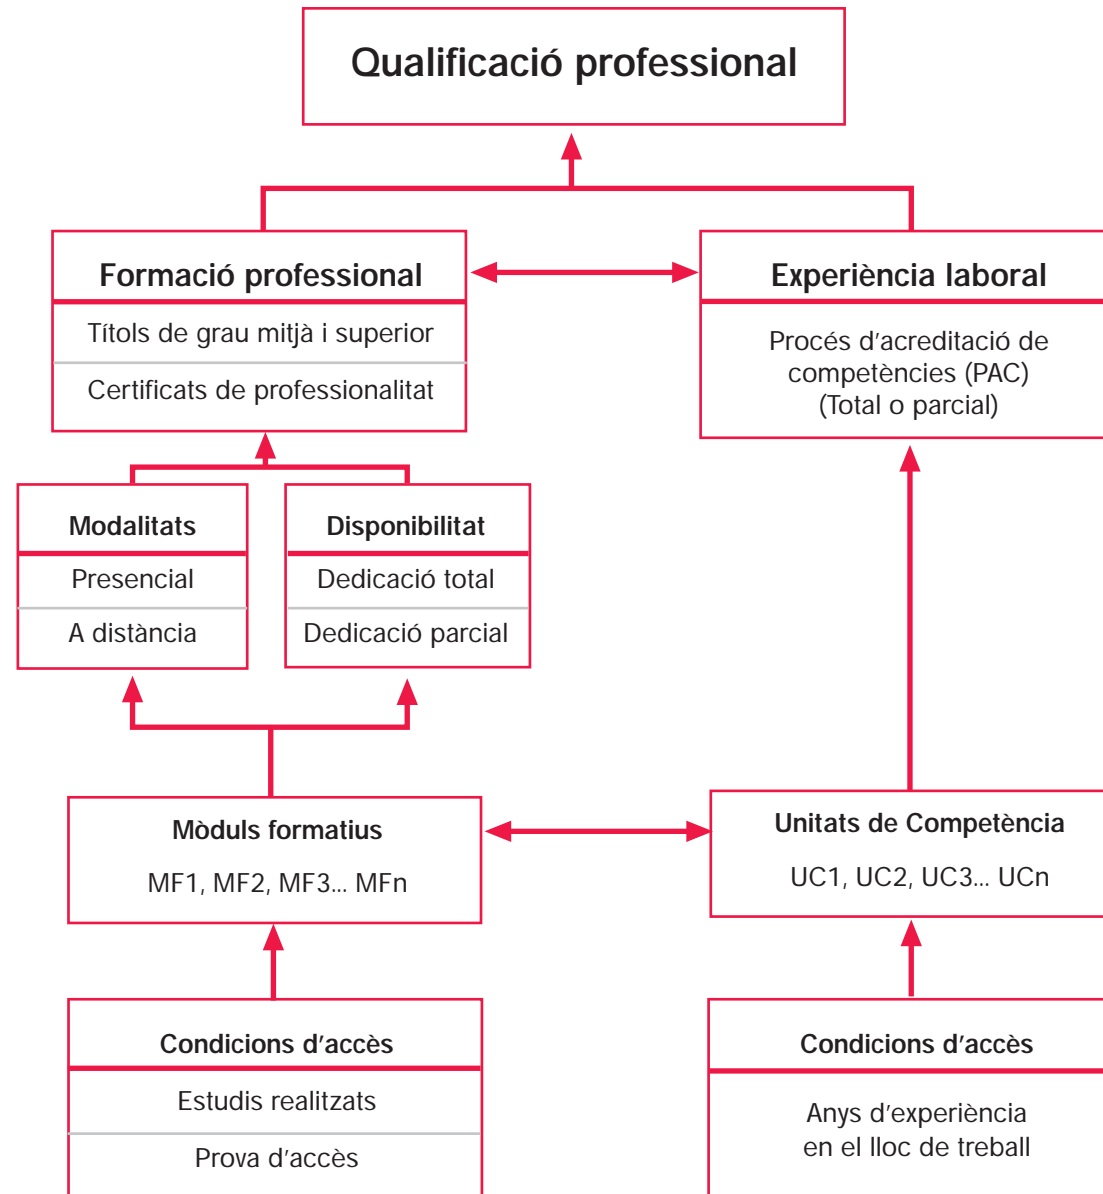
Qualificació professional

Formació professional

Títols de grau mitjà i superior

Certificats de professionalitat

Experiència laboral

Procés d'acreditació de competències (PAC) (Total o parcial)

Modalitats

Presencial

A distància

Disponibilitat

Dedicació total

Dedicació parcial

Mòduls formatius

MF1, MF2, MF3... MFn

Unitats de Competència

UC1, UC2, UC3... UCn

Condicions d'accès

Estudis realitzats

Prova d'accès

Condicions d'accès

Anys d'experiència en el lloc de treball